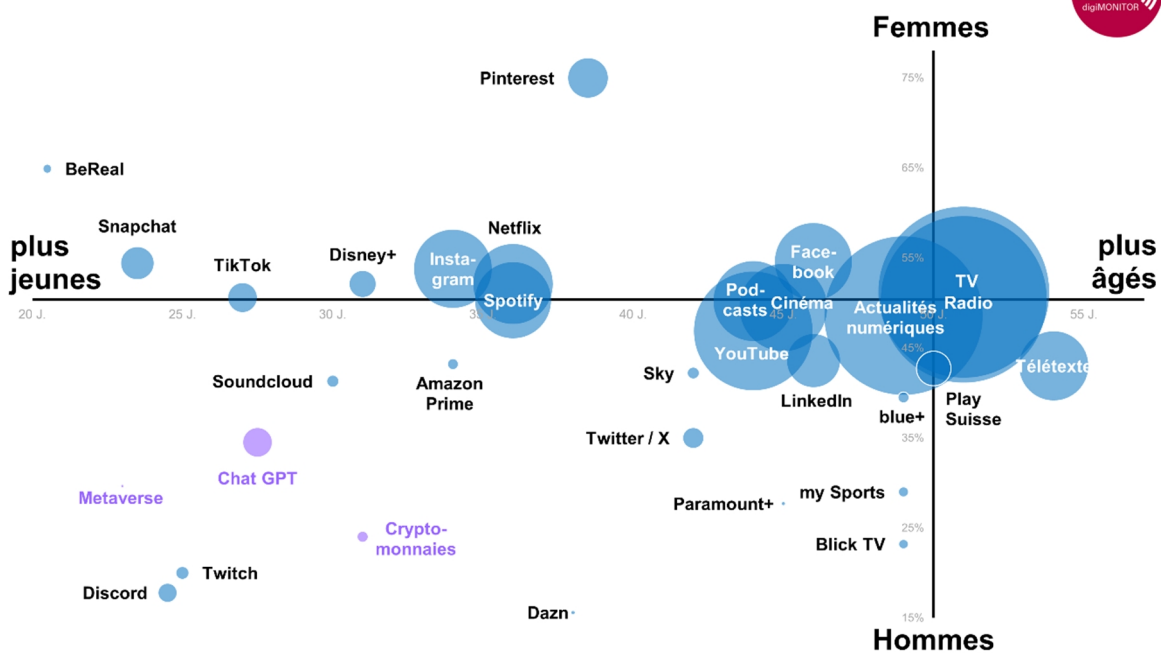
digiMONITOR

Femmes

Hommes

plus jeunes

plus âgés

75%
65%
55%
45%
35%
25%
15%

20 J.
25 J.
30 J.
35 J.
40 J.
45 J.
50 J.
55 J.

Pinterest

BeReal

Snapchat

TikTok

Disney+

Instagram

Netflix

Spotify

Facebook

Podcasts

Cinéma

YouTube

Actualités numériques

TV

Radio

Télétexte

LinkedIn

Sky

Soundcloud

Amazon Prime

blue+

Play Suisse

Twitter / X

Chat GPT

Metaverse

my Sports

Paramount+

Cryptomonnaies

Blick TV

Twitch

Discord

Dazn